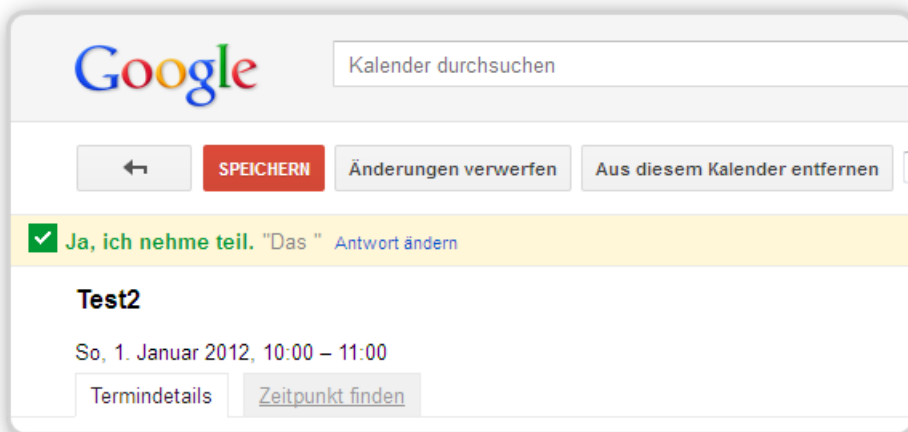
Google

Kalender durchsuchen

SPEICHERN Änderungen verwerfen Aus diesem Kalender entfernen

Ja, ich nehme teil. "Das " Antwort ändern

Test2

So, 1. Januar 2012, 10:00 – 11:00

Termindetails Zeitpunkt finden